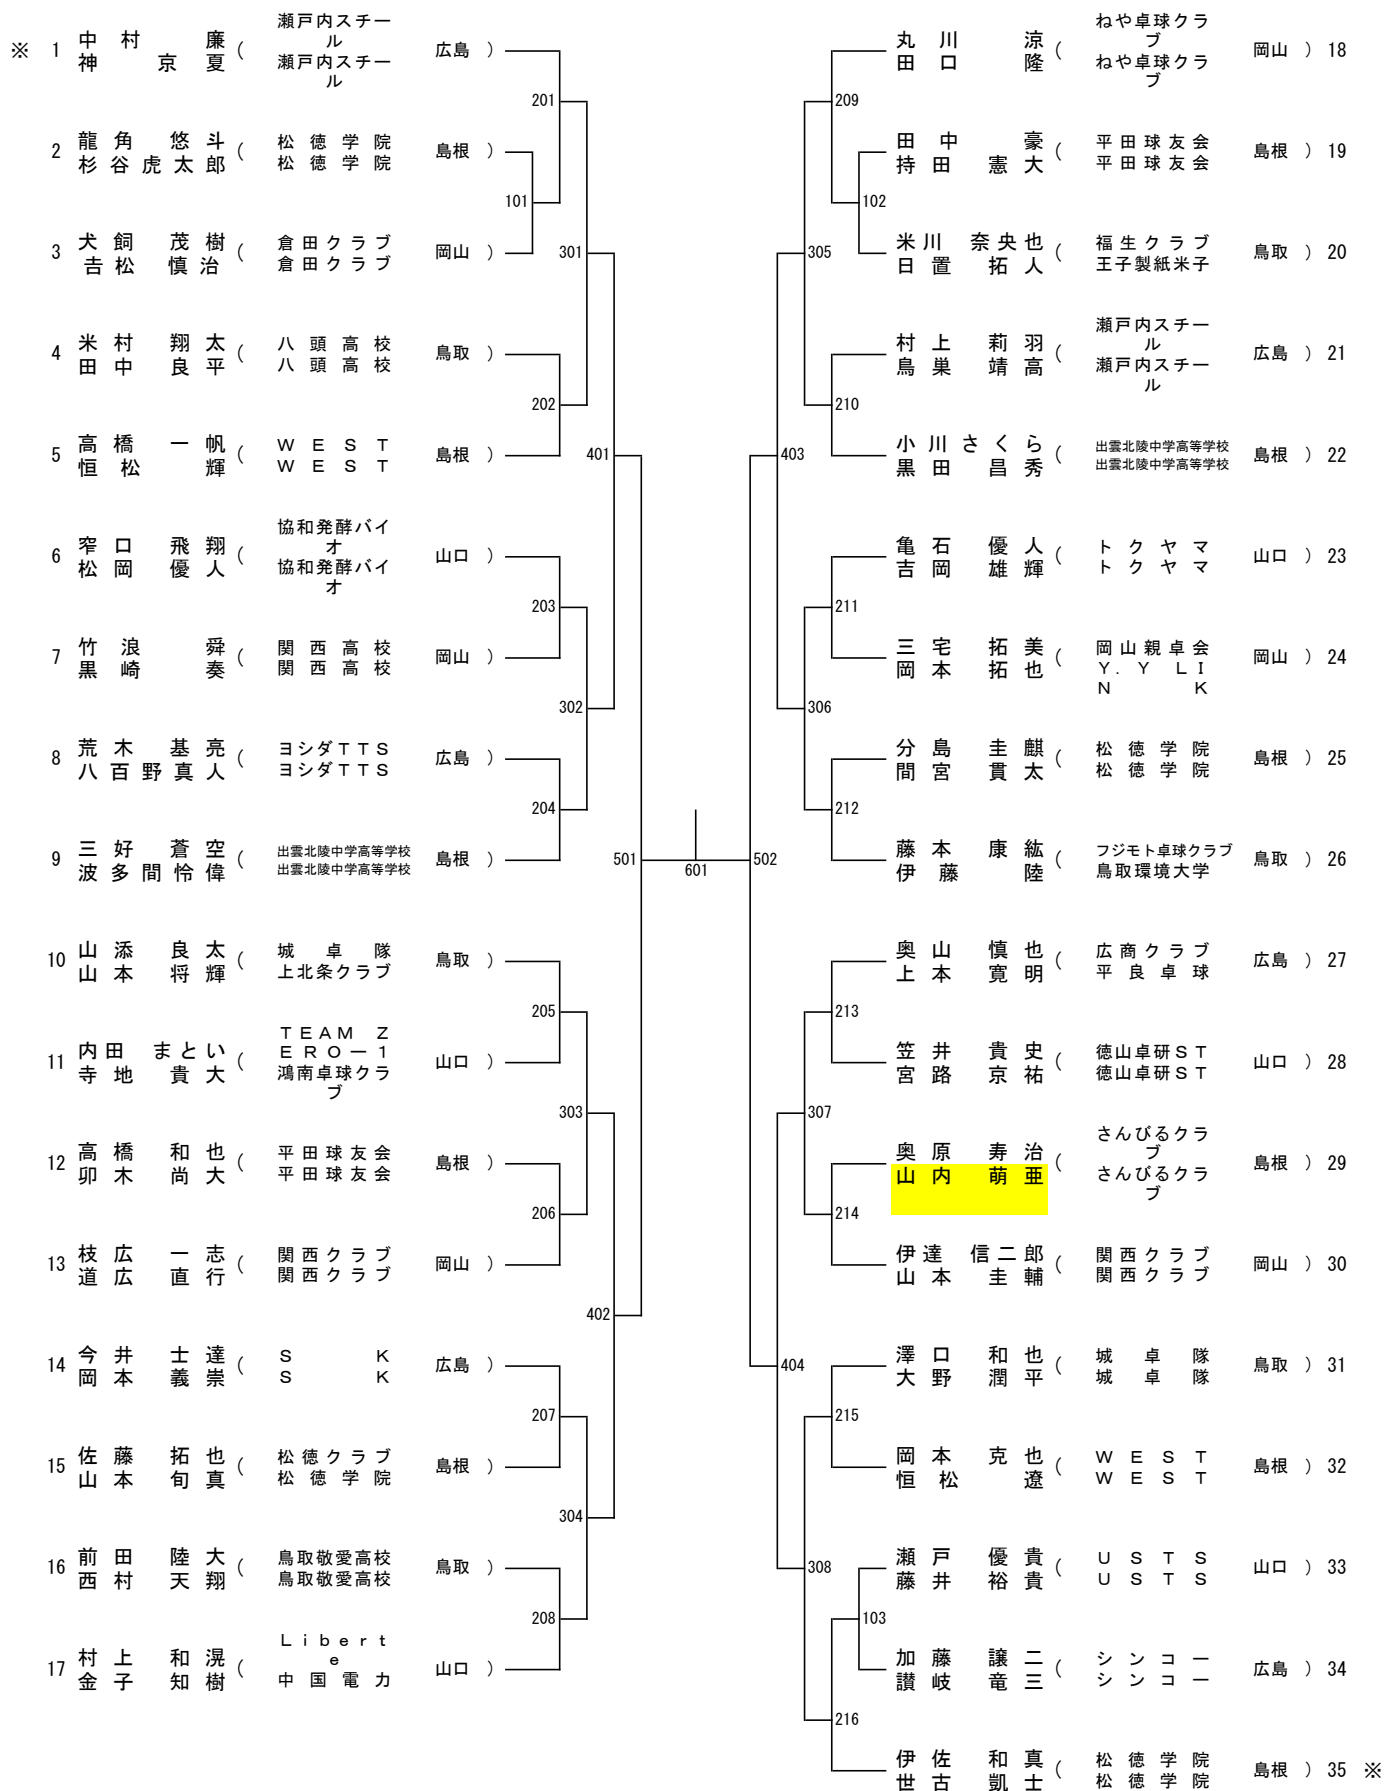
※ 1 中村廉 神京夏 ( 瀬戸内スチール 瀬戸内スチール 広島 )
2 龍角悠斗 杉谷虎太郎 ( 松徳学院 松徳学院 島根 )
3 犬飼茂樹 吉松慎治 ( 倉田クラブ 倉田クラブ 岡山 )
4 米村翔太 田中良平 ( 八頭高校 八頭高校 鳥取 )
5 高橋一帆 恒松輝 ( WEST WEST 島根 )
6 窄口飛翔 松岡優人 ( 協和発酵バイオ 協和発酵バイオ 山口 )
7 竹浪舜 黒崎奏 ( 関西高校 関西高校 岡山 )
8 荒木基亮 八百野真人 ( ヨシダTTS ヨシダTTS 広島 )
9 三好蒼空 波多間怜偉 ( 出雲北陵中学高等学校 出雲北陵中学高等学校 島根 )
10 山添良太 山本将輝 ( 城卓隊 上北条クラブ 鳥取 )
11 内田まとい 寺地貴大 ( TEAM ZERO—1 鴻南卓球クラブ 山口 )
12 高橋和也 卯木尚大 ( 平田球友会 平田球友会 島根 )
13 枝広一志 道広直行 ( 関西クラブ 関西クラブ 岡山 )
14 今井士達 岡本義崇 ( SK SK 広島 )
15 佐藤拓也 山本旬真 ( 松徳クラブ 松徳学院 島根 )
16 前田陸大 西村天翔 ( 鳥取敬愛高校 鳥取敬愛高校 鳥取 )
17 村上和滉 金子知樹 ( Liberte 中国電力 山口 )

101 201 202 203 204 205 206 207 208 301 302 303 304 401 402 501 601 502 403 404 305 306 307 308 209 210 211 212 213 214 215 216 102 103

丸川涼 田口隆 ( ねや卓球クラブ ねや卓球クラブ 岡山 ) 18
田中豪 持田憲大 ( 平田球友会 平田球友会 島根 ) 19
米川奈央也 日置拓人 ( 福生クラブ 王子製紙米子 鳥取 ) 20
村上莉羽 鳥巣靖高 ( 瀬戸内スチール 瀬戸内スチール 広島 ) 21
小川さくら 黒田昌秀 ( 出雲北陵中学高等学校 出雲北陵中学高等学校 島根 ) 22
亀石優人 吉岡雄輝 ( トクヤマ トクヤマ 山口 ) 23
三宅拓美 岡本拓也 ( 岡山親卓会 Y.Y LINK 岡山 ) 24
分島圭麒 間宮貫太 ( 松徳学院 松徳学院 島根 ) 25
藤本康紘 伊藤陸 ( フジモト卓球クラブ 鳥取環境大学 鳥取 ) 26
奥山慎也 上本寛明 ( 広商クラブ 平良卓球 広島 ) 27
笠井貴史 宮路京祐 ( 徳山卓研ST 徳山卓研ST 山口 ) 28
奥原寿治 山内萌亜 ( さんびるクラブ さんびるクラブ 島根 ) 29
伊達信二郎 山本圭輔 ( 関西クラブ 関西クラブ 岡山 ) 30
澤口和也 大野潤平 ( 城卓隊 城卓隊 鳥取 ) 31
岡本克也 恒松遼 ( WEST WEST 島根 ) 32
瀬戸優貴 藤井裕貴 ( USTS USTS 山口 ) 33
加藤譲二 讃岐竜三 ( シンコー シンコー 広島 ) 34
伊佐和真 世古凱士 ( 松徳学院 松徳学院 島根 ) 35 ※